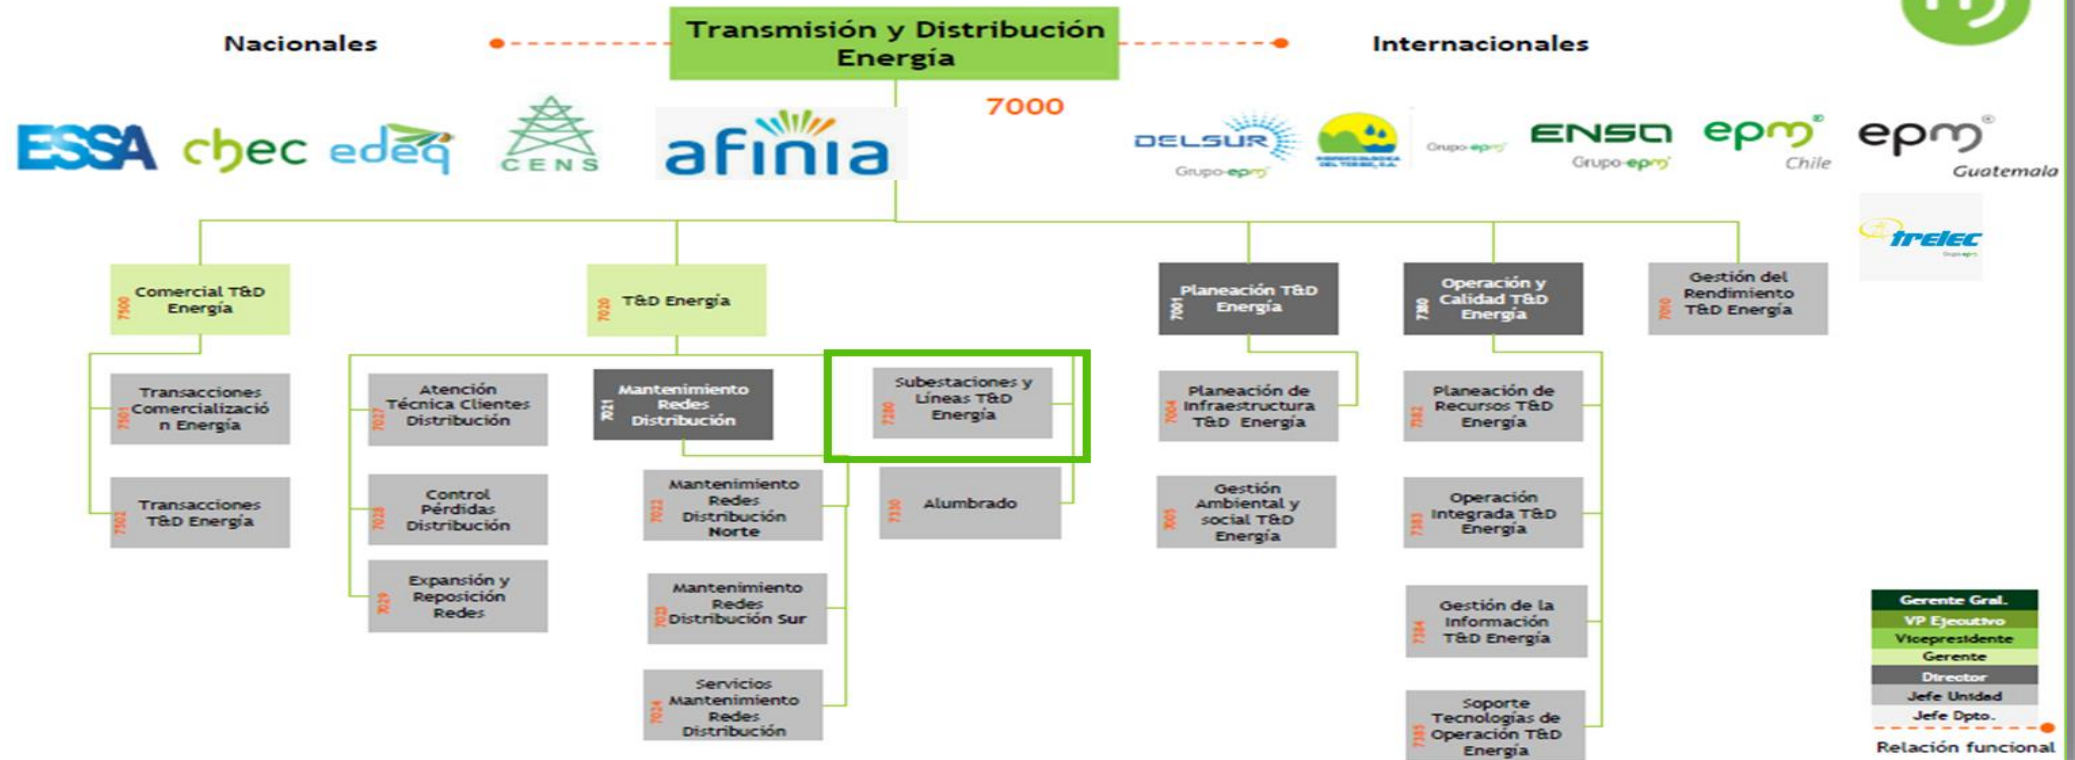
Nacionales

Transmisión y Distribución Energía

Internacionales

7000

ESSA chec edeq CENS afinia

DELSUR Grupo-epm

Grupo-epm

ENSA Grupo-epm

epm Chile

epm Guatemala

trelec

7500 Comercial T&D Energía

7020 T&D Energía

7001 Planeación T&D Energía

7380 Operación y Calidad T&D Energía

7010 Gestión del Rendimiento T&D Energía

7501 Transacciones Comercialización Energía

7502 Transacciones T&D Energía

7027 Atención Técnica Clientes Distribución

7028 Control Pérdidas Distribución

7029 Expansión y Reposición Redes

7021 Mantenimiento Redes Distribución

7022 Mantenimiento Redes Distribución Norte

7023 Mantenimiento Redes Distribución Sur

7024 Servicios Mantenimiento Redes Distribución

7280 Subestaciones y Líneas T&D Energía

7330 Alumbrado

7004 Planeación de Infraestructura T&D Energía

7005 Gestión Ambiental y social T&D Energía

7382 Planeación de Recursos T&D Energía

7383 Operación Integrada T&D Energía

7384 Gestión de la Información T&D Energía

7385 Soporte Tecnologías de Operación T&D Energía

Gerente Gral.
VP Ejecutivo
Vicepresidente
Gerente
Director
Jefe Unidad
Jefe Dpto.
Relación funcional